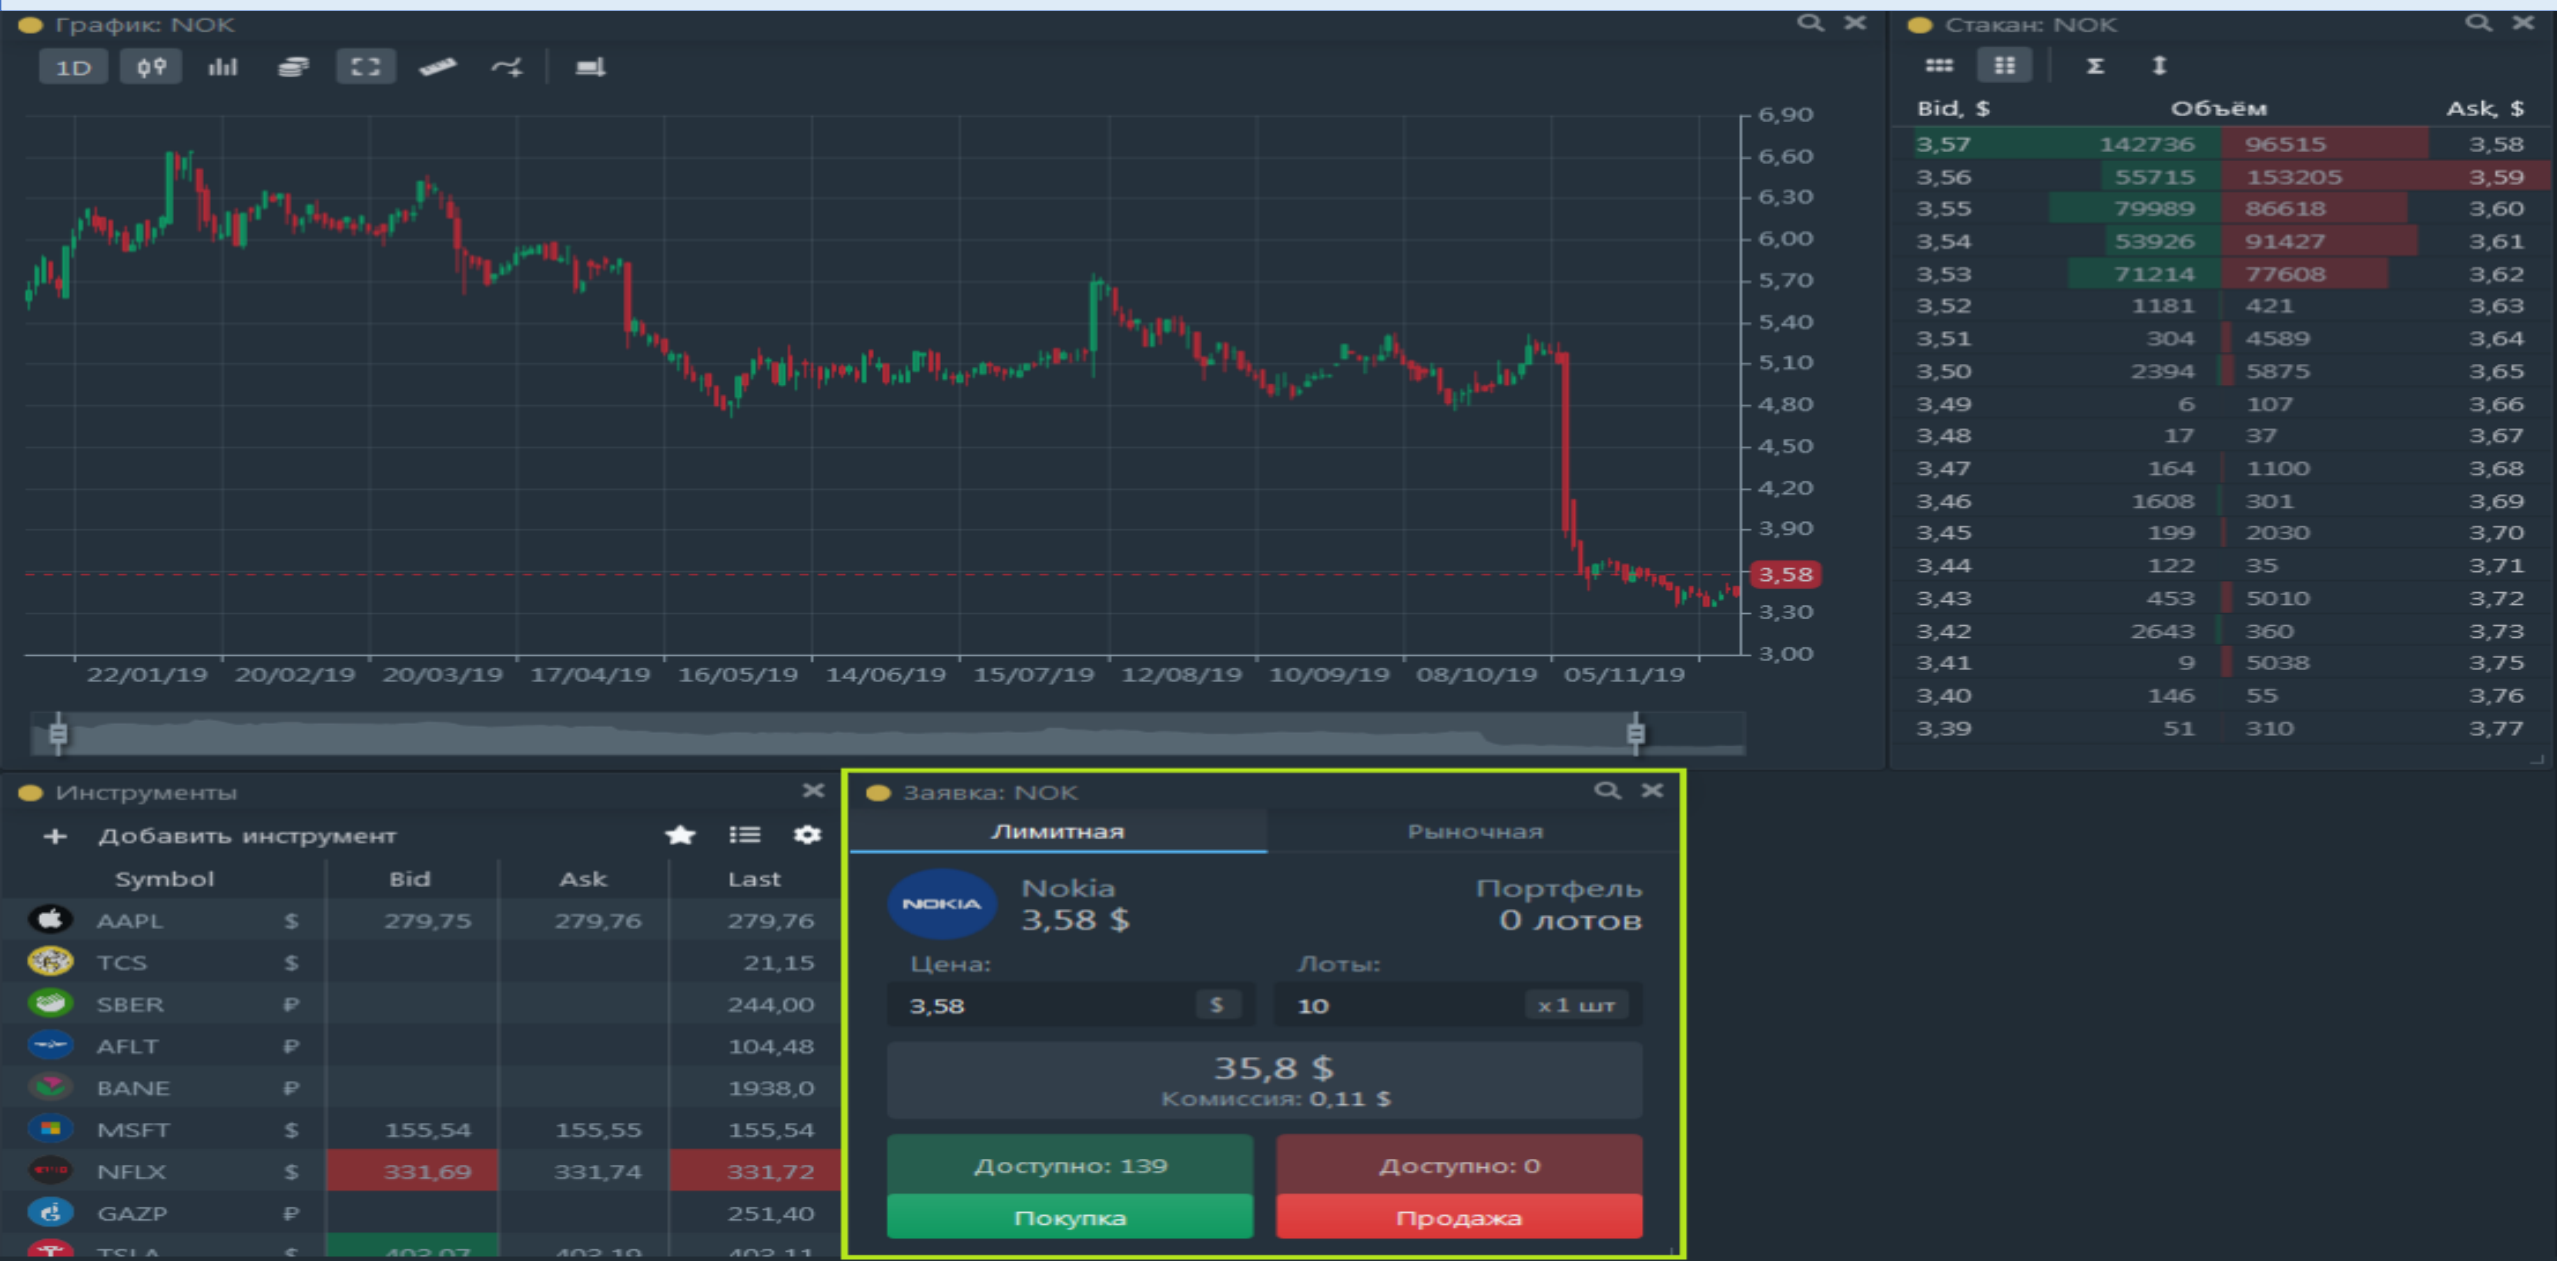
График: NOK

1D

6,90
6,60
6,30
6,00
5,70
5,40
5,10
4,80
4,50
4,20
3,90
3,58
3,30
3,00

22/01/19 20/02/19 20/03/19 17/04/19 16/05/19 14/06/19 15/07/19 12/08/19 10/09/19 08/10/19 05/11/19

Стакан: NOK

| Bid, $ | Объём | | Ask, $ |
|---|---|---|---|
| 3,57 | 142736 | 96515 | 3,58 |
| 3,56 | 55715 | 153205 | 3,59 |
| 3,55 | 79989 | 86618 | 3,60 |
| 3,54 | 53926 | 91427 | 3,61 |
| 3,53 | 71214 | 77608 | 3,62 |
| 3,52 | 1181 | 421 | 3,63 |
| 3,51 | 304 | 4589 | 3,64 |
| 3,50 | 2394 | 5875 | 3,65 |
| 3,49 | 6 | 107 | 3,66 |
| 3,48 | 17 | 37 | 3,67 |
| 3,47 | 164 | 1100 | 3,68 |
| 3,46 | 1608 | 301 | 3,69 |
| 3,45 | 199 | 2030 | 3,70 |
| 3,44 | 122 | 35 | 3,71 |
| 3,43 | 453 | 5010 | 3,72 |
| 3,42 | 2643 | 360 | 3,73 |
| 3,41 | 9 | 5038 | 3,75 |
| 3,40 | 146 | 55 | 3,76 |
| 3,39 | 51 | 310 | 3,77 |

Инструменты

+ Добавить инструмент

| Symbol | | Bid | Ask | Last |
|---|---|---|---|---|
| AAPL | $ | 279,75 | 279,76 | 279,76 |
| TCS | $ | | | 21,15 |
| SBER | ₽ | | | 244,00 |
| AFLT | ₽ | | | 104,48 |
| BANE | ₽ | | | 1938,0 |
| MSFT | $ | 155,54 | 155,55 | 155,54 |
| NFLX | $ | 331,69 | 331,74 | 331,72 |
| GAZP | ₽ | | | 251,40 |
| TSLA | $ | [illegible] | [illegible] | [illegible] |

Заявка: NOK

Лимитная Рыночная

NOKIA
Nokia
3,58 $

Портфель
0 лотов

Цена:
3,58 $

Лоты:
10 x1 шт

35,8 $
Комиссия: 0,11 $

Доступно: 139
Покупка

Доступно: 0
Продажа